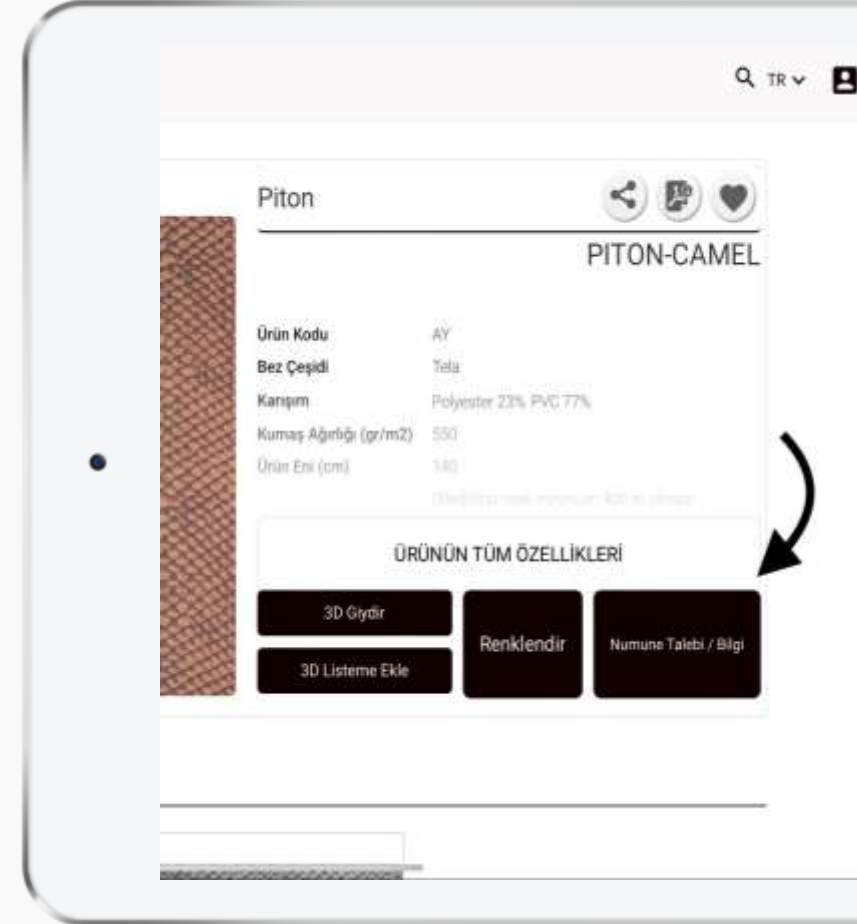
TR

Piton

PITON-CAMEL

Ürün Kodu AY
Bez Çeşidi Tela
Karışım Polyester 23% PVC 77%
Kumaş Ağırlığı (gr/m2) 550
Ürün Eni (cm) 140
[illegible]

ÜRÜNÜN TÜM ÖZELLİKLERİ

3D Giydir

3D Listeme Ekle

Renklendir

Numune Talebi / Bilgi